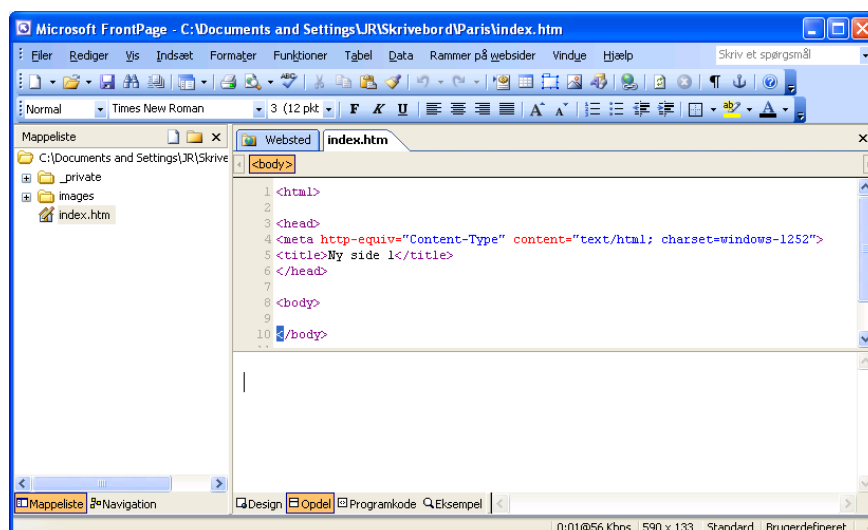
Microsoft FrontPage - C:\Documents and Settings\JR\Skrivebord\Paris\index.htm

Filer Rediger Vis Indsæt Formater Funktioner Tabel Data Rammer på websider Vindue Hjælp

Skriv et spørgsmål

Normal Times New Roman 3 (12 pkt)

Mappeliste

C:\Documents and Settings\JR\Skrive

_private

images

index.htm

Websted index.htm

<body>

1 <html>
2
3 <head>
4 <meta http-equiv="Content-Type" content="text/html; charset=windows-1252">
5 <title>Ny side 1</title>
6 </head>
7
8 <body>
9
10 </body>

Mappeliste Navigation

Design Opdel Programkode Eksempel

0:01@56 Kbps 590 x 133 Standard Brugerdefineret